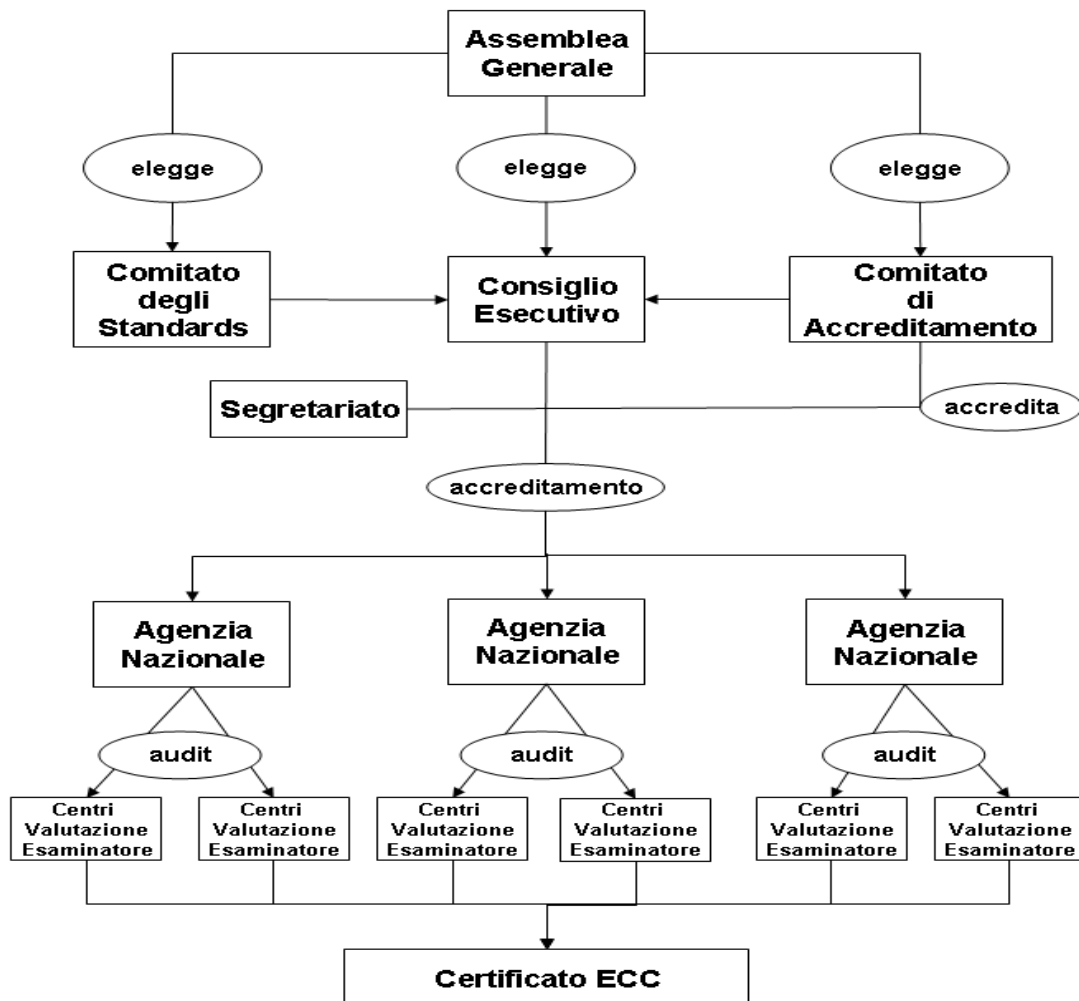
Assemblea Generale

elegge

elegge

elegge

Comitato degli Standards

Consiglio Esecutivo

Comitato di Accreditamento

Segretariato

accredita

accreditamento

Agenzia Nazionale

Agenzia Nazionale

Agenzia Nazionale

audit

audit

audit

Centri Valutazione Esaminatore

Centri Valutazione Esaminatore

Centri Valutazione Esaminatore

Centri Valutazione Esaminatore

Centri Valutazione Esaminatore

Centri Valutazione Esaminatore

Certificato ECC